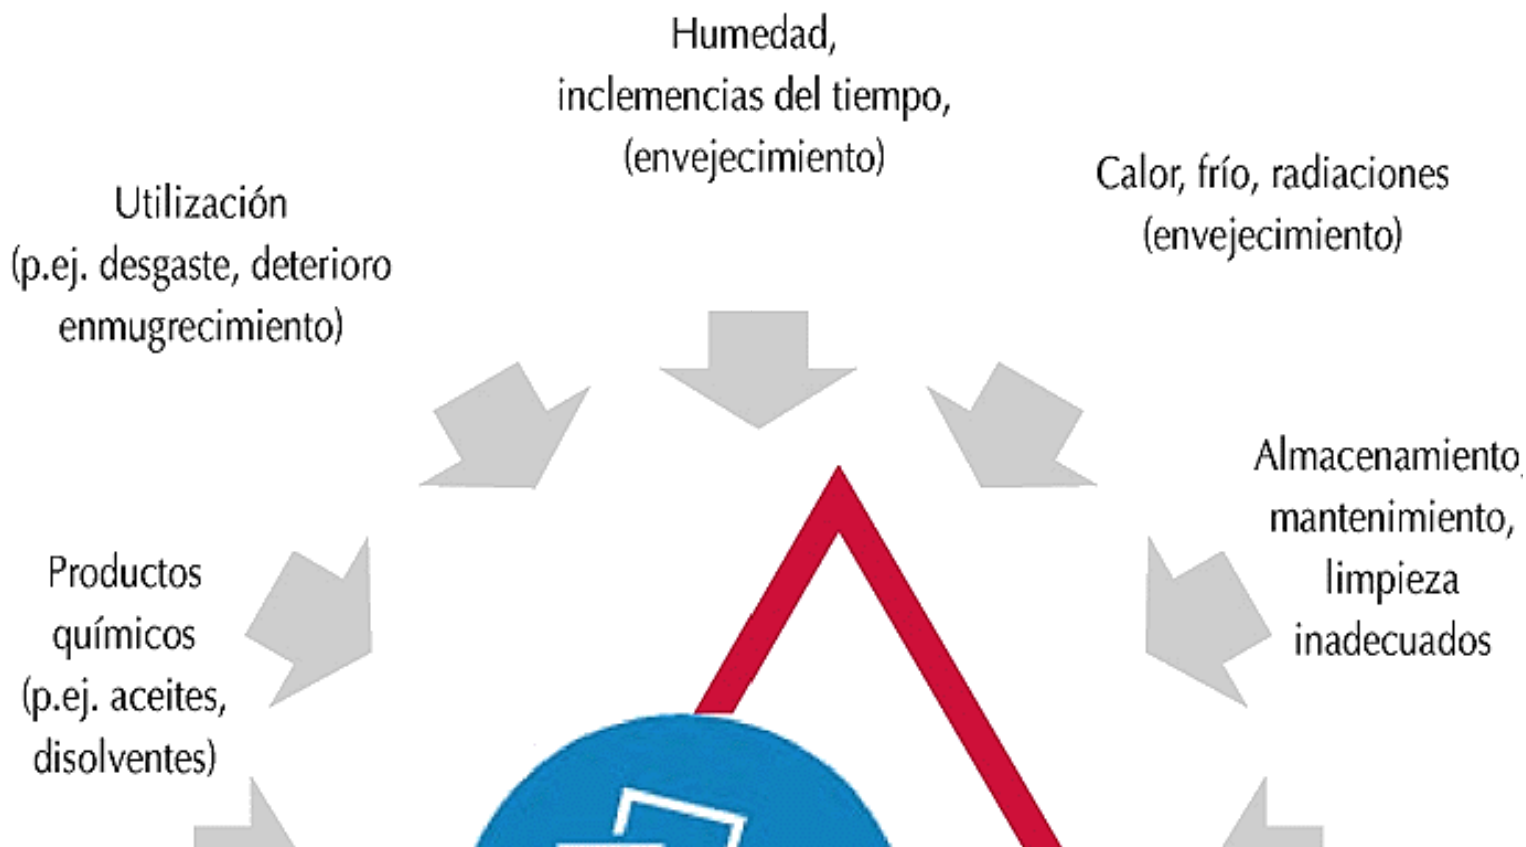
Humedad, inclemencias del tiempo, (envejecimiento)

Utilización (p.ej. desgaste, deterioro enmugrecimiento)

Calor, frío, radiaciones (envejecimiento)

Almacenamiento, mantenimiento, limpieza inadecuados

Productos químicos (p.ej. aceites, disolventes)